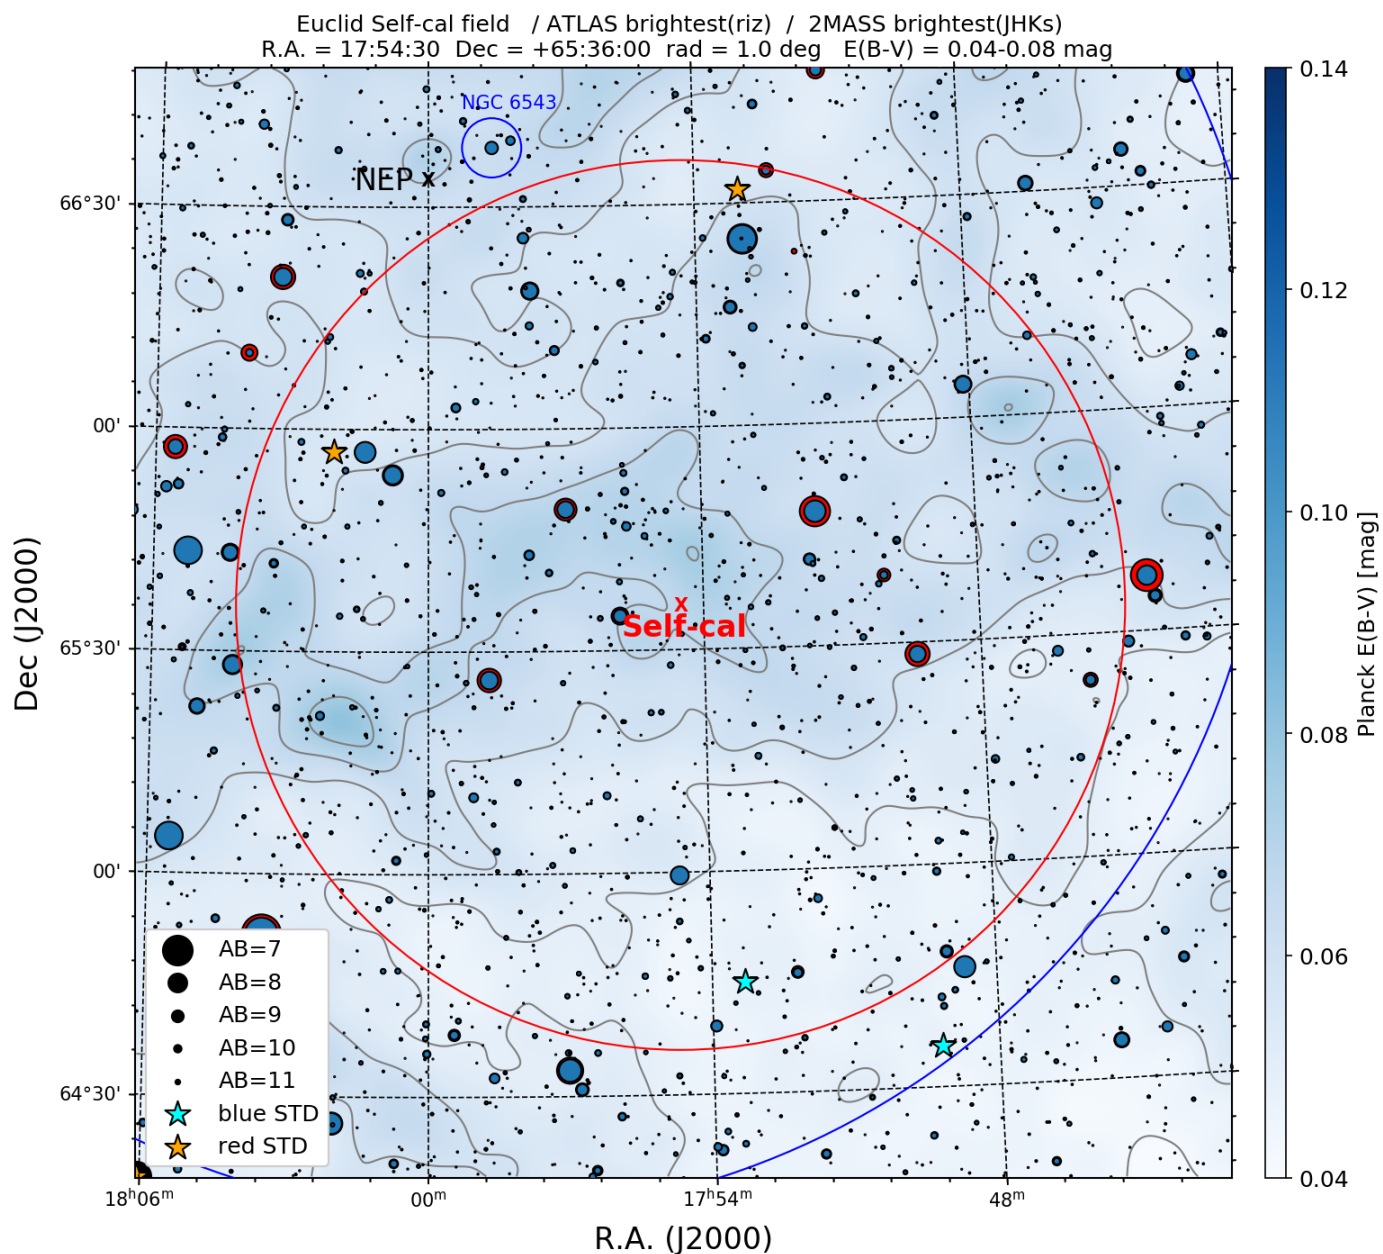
Euclid Self-cal field / ATLAS brightest(riz) / 2MASS brightest(JHKs)
R.A. = 17:54:30 Dec = +65:36:00 rad = 1.0 deg E(B-V) = 0.04-0.08 mag

NGC 6543

NEP x

Self-cal

66°30'

00'

65°30'

00'

64°30'

Dec (J2000)

$18^h06^m$

$00^m$

$17^h54^m$

$48^m$

R.A. (J2000)

AB=7
AB=8
AB=9
AB=10
AB=11
blue STD
red STD

0.14
0.12
0.10
0.08
0.06
0.04

Planck E(B-V) [mag]